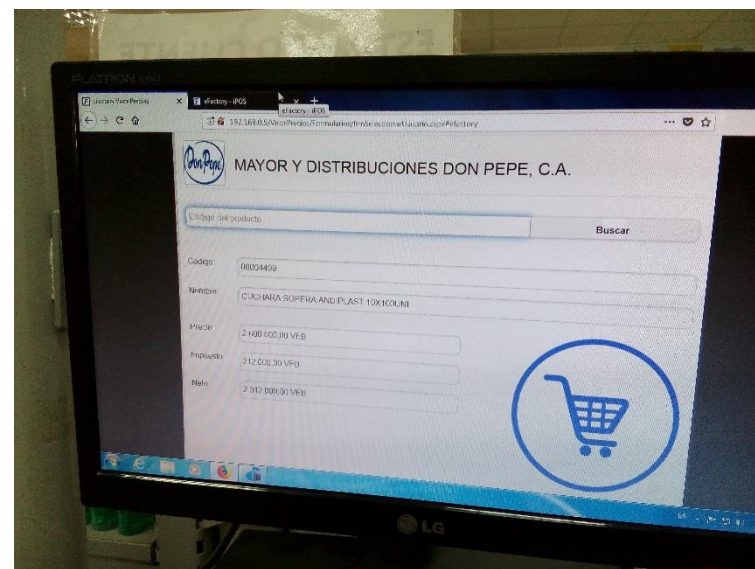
FLATRON

Buscar VerPrecios

eFactory - iPOS

eFactory - iPOS

192.168.0.5/VerPrecios/Formularios/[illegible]

Don Pepe

MAYOR Y DISTRIBUCIONES DON PEPE, C.A.

Codigo del producto

Buscar

Codigo

00004499

Nombre

CUCHARA SOPERA AND PLAST 10X100UNI

Precio

2.800.000,00 VEB

Impuesto

212.000,00 VEB

Neto

2.012.000,00 VEB

LG